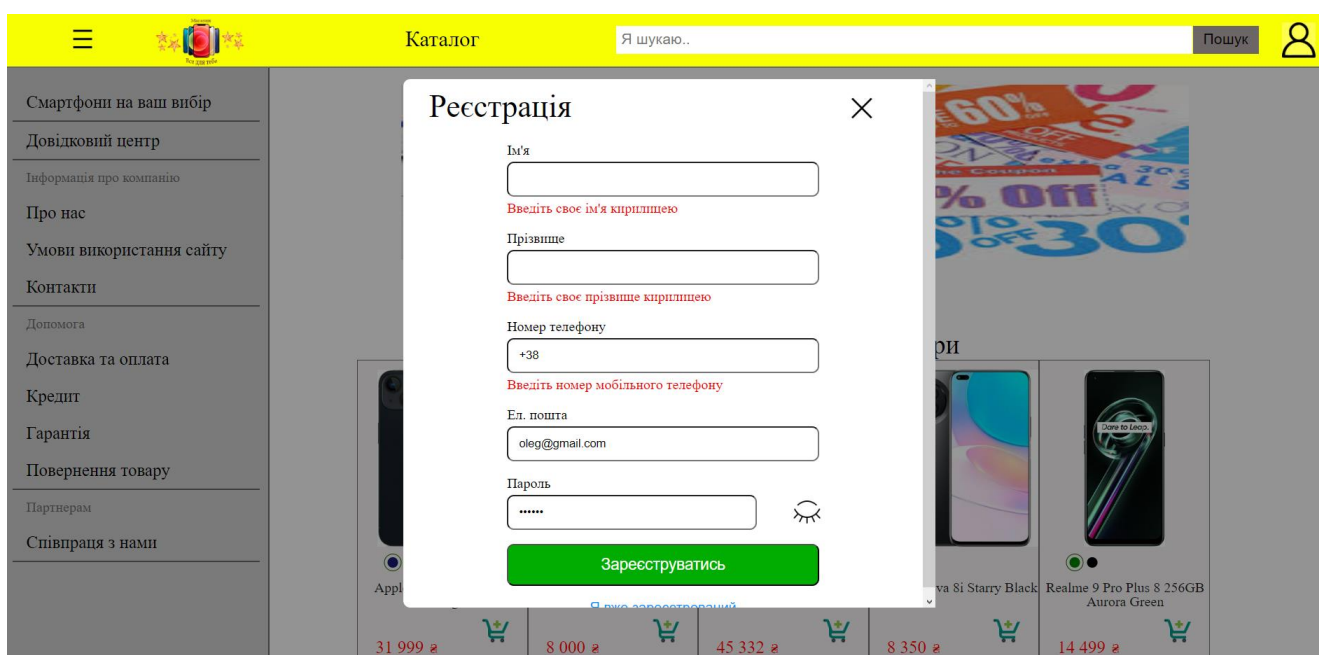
Каталог

Я шукаю..

Пошук

Смартфони на ваш вибір

Довідковий центр

Інформація про компанію

Про нас

Умови використання сайту

Контакти

Допомога

Доставка та оплата

Кредит

Гарантія

Повернення товару

Партнерам

Співпраця з нами

Реєстрація

Ім'я

Введіть своє ім'я кирилицею

Прізвище

Введіть своє прізвище кирилицею

Номер телефону

+38

Введіть номер мобільного телефону

Ел. пошта

oleg@gmail.com

Пароль

••••••

Зареєструватись

Я вже зареєстрований

ри

Appl

va 8i Starry Black

Realme 9 Pro Plus 8 256GB Aurora Green

31 999 ₴

8 000 ₴

45 332 ₴

8 350 ₴

14 499 ₴